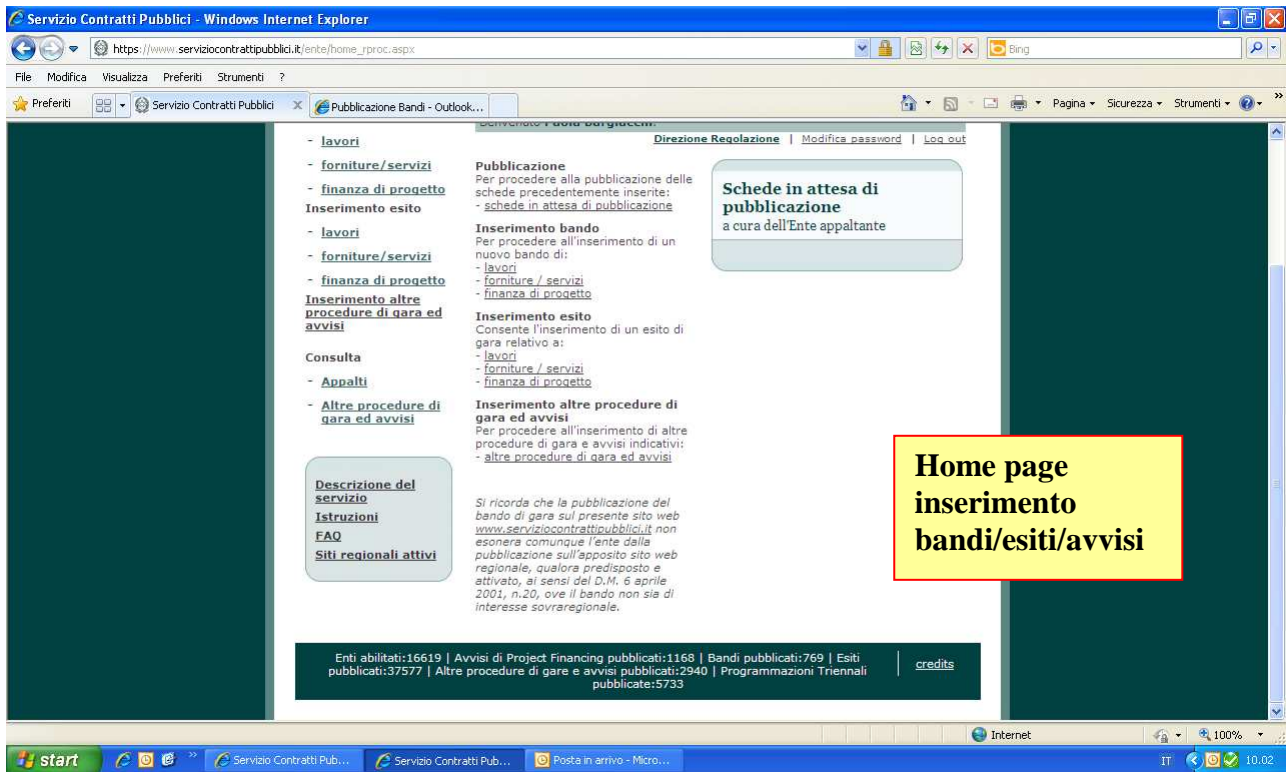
Servizio Contratti Pubblici - Windows Internet Explorer

https://www.serviziocontrattipubblici.it/ente/home_rproc.aspx

Bing

File Modifica Visualizza Preferiti Strumenti ?

Preferiti | Servizio Contratti Pubblici | Pubblicazione Bandi - Outlook...

Pagina Sicurezza Strumenti

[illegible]

Direzione Regolazione | Modifica password | Log out

- lavori
- forniture/servizi
- finanza di progetto

Inserimento esito
- lavori
- forniture/servizi
- finanza di progetto

Inserimento altre procedure di gara ed avvisi

Consulta
- Appalti
- Altre procedure di gara ed avvisi

Descrizione del servizio
Istruzioni
FAQ
Siti regionali attivi

Pubblicazione
Per procedere alla pubblicazione delle schede precedentemente inserite:
- schede in attesa di pubblicazione

Inserimento bando
Per procedere all'inserimento di un nuovo bando di:
- lavori
- forniture / servizi
- finanza di progetto

Inserimento esito
Consente l'inserimento di un esito di gara relativo a:
- lavori
- forniture / servizi
- finanza di progetto

Inserimento altre procedure di gara ed avvisi
Per procedere all'inserimento di altre procedure di gara e avvisi indicativi:
- altre procedure di gara ed avvisi

Si ricorda che la pubblicazione del bando di gara sul presente sito web www.serviziocontrattipubblici.it non esonera comunque l'ente dalla pubblicazione sull'apposito sito web regionale, qualora predisposto e attivato, ai sensi del D.M. 6 aprile 2001, n.20, ove il bando non sia di interesse sovraregionale.

Schede in attesa di pubblicazione
a cura dell'Ente appaltante

Home page inserimento bandi/esiti/avvisi

Enti abilitati:16619 | Avvisi di Project Financing pubblicati:1168 | Bandi pubblicati:769 | Esiti pubblicati:37577 | Altre procedure di gare e avvisi pubblicati:2940 | Programmazioni Triennali pubblicate:5733

credits

Internet 100%

start | Servizio Contratti Pub... | Servizio Contratti Pub... | Posta in arrivo - Micro... | IT 10.02